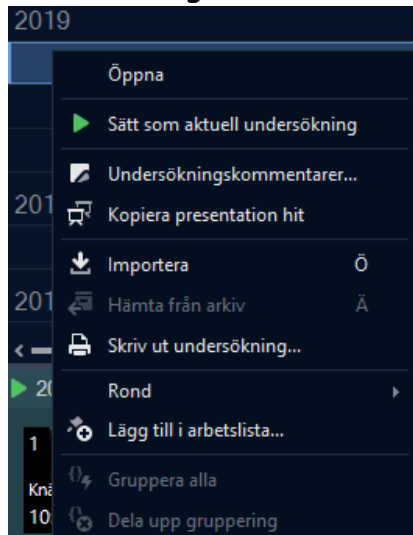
2019

Öppna

Sätt som aktuell undersökning

Undersökningskommentarer...

201

Kopiera presentation hit

Importera Ö

201

Hämta från arkiv Ä

Skriv ut undersökning...

20

Rond

Lägg till i arbetslista...

1

Knä

10

Gruppera alla

Dela upp gruppering